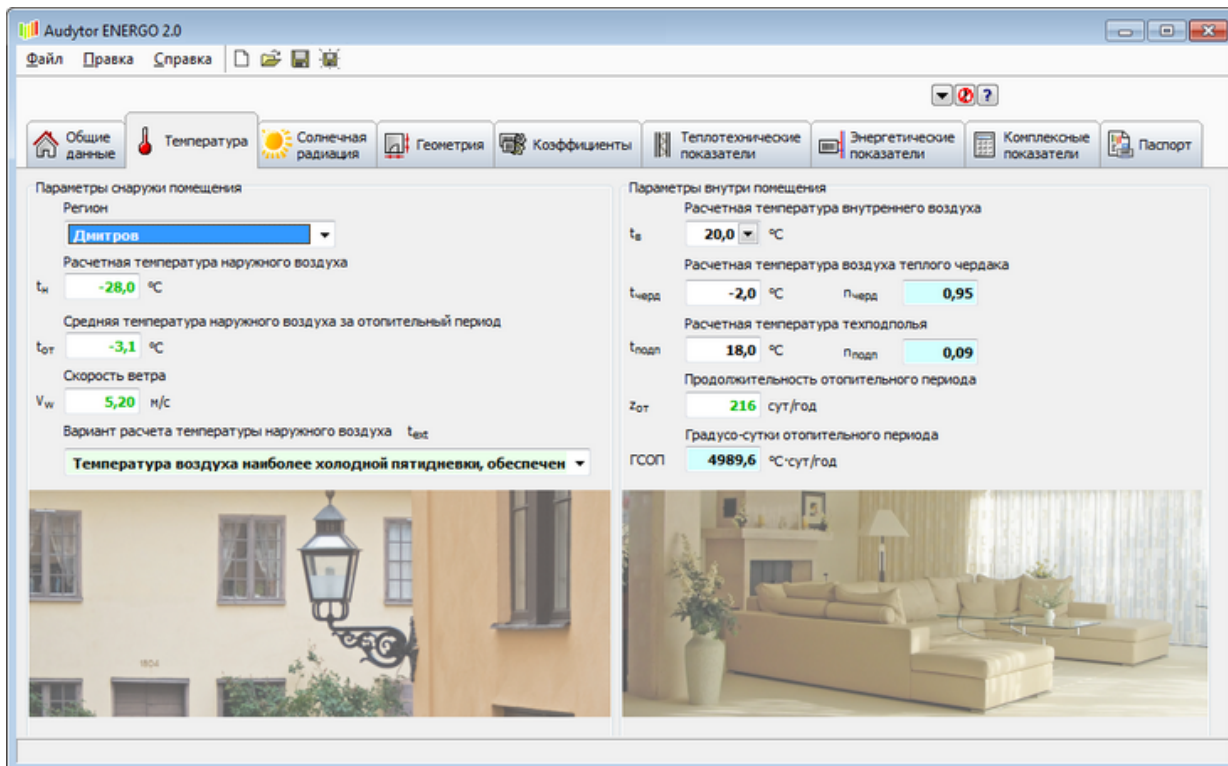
Audytor ENERGO 2.0

Файл Правка Справка

Общие данные | Температура | Солнечная радиация | Геометрия | Коэффициенты | Теплотехнические показатели | Энергетические показатели | Комплексные показатели | Паспорт

Параметры снаружи помещения

Регион

Дмитров

Расчетная температура наружного воздуха

$t_н$ -28,0 °C

Средняя температура наружного воздуха за отопительный период

$t_{от}$ -3,1 °C

Скорость ветра

$V_w$ 5,20 м/с

Вариант расчета температуры наружного воздуха $t_{ext}$

Температура воздуха наиболее холодной пятидневки, обеспечен

Параметры внутри помещения

Расчетная температура внутреннего воздуха

$t_в$ 20,0 °C

Расчетная температура воздуха теплого чердака

$t_{черд}$ -2,0 °C $n_{черд}$ 0,95

Расчетная температура техподполья

$t_{подп}$ 18,0 °C $n_{подп}$ 0,09

Продолжительность отопительного периода

$z_{от}$ 216 сут/год

Градусо-сутки отопительного периода

ГСОП 4989,6 °C·сут/год

1804